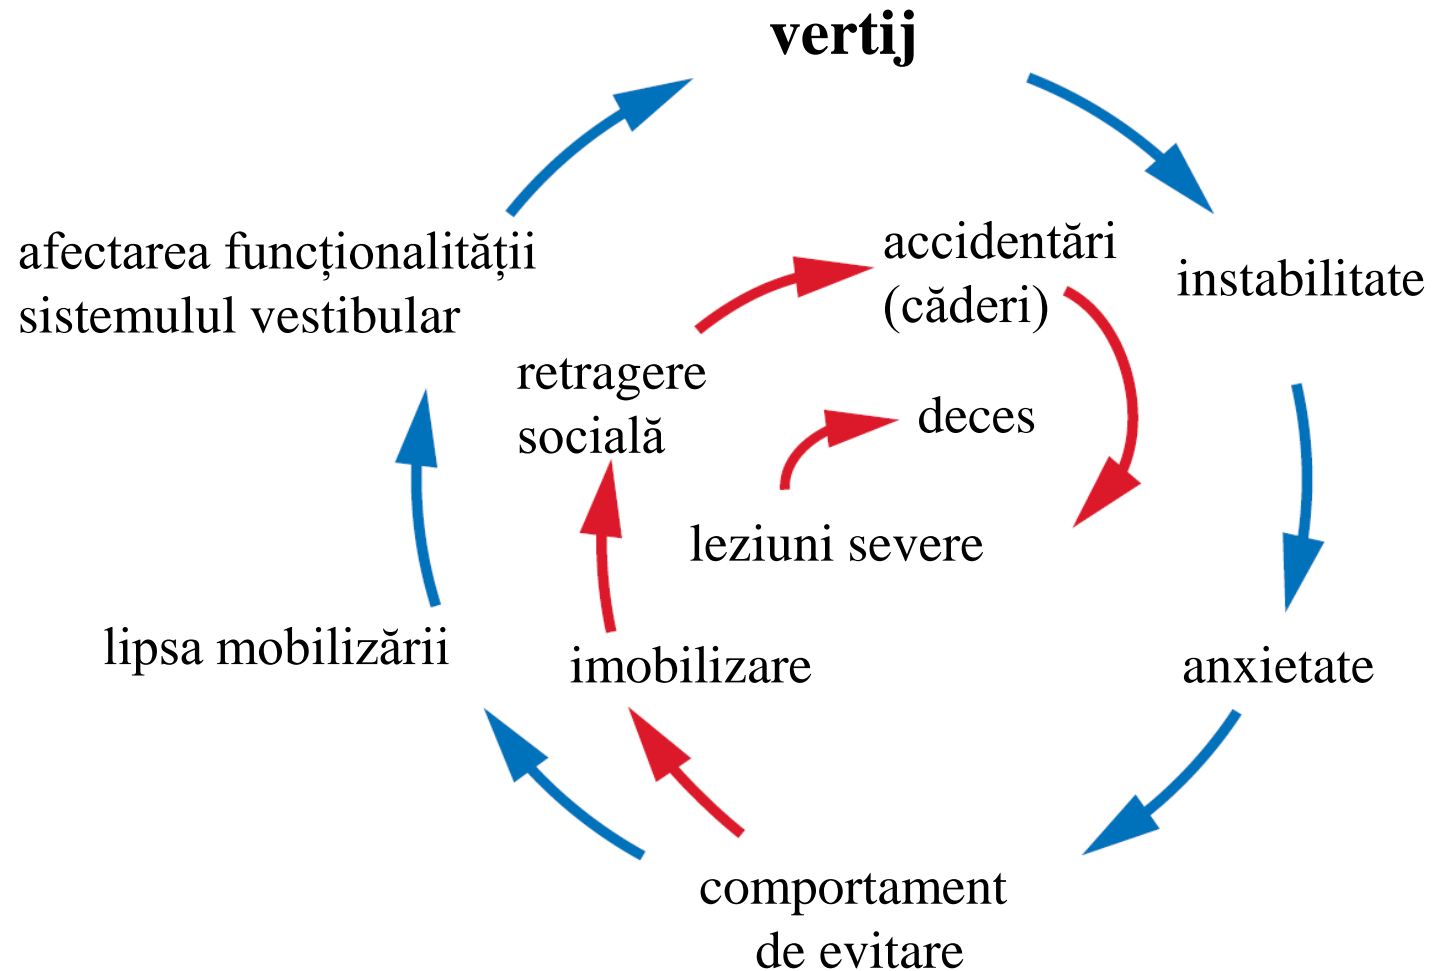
vertij

instabilitate

anxietate

comportament de evitare

lipsa mobilizării

afectarea funcționalității sistemulul vestibular

accidentări (căderi)

leziuni severe

deces

imobilizare

retragere socială